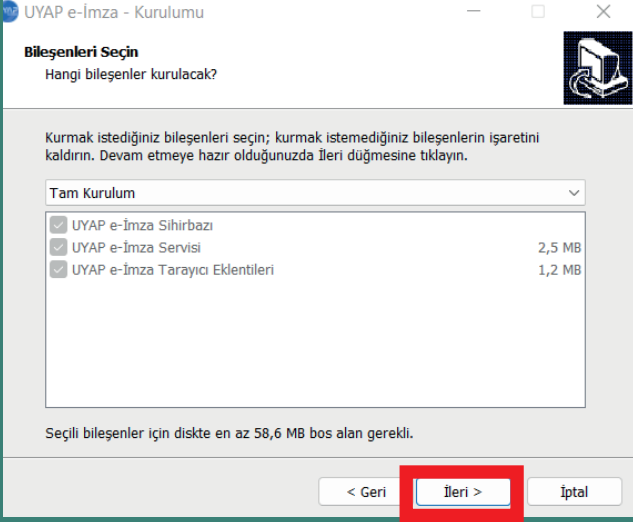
UYAP e-İmza - Kurulumu

Bileşenleri Seçin
Hangi bileşenler kurulacak?

Kurmak istediğiniz bileşenleri seçin; kurmak istemediğiniz bileşenlerin işaretini kaldırın. Devam etmeye hazır olduğunuzda İleri düğmesine tıklayın.

Tam Kurulum

| | |
|---|---|
| UYAP e-İmza Sihirbazı | |
| UYAP e-İmza Servisi | 2,5 MB |
| UYAP e-İmza Tarayıcı Eklentileri | 1,2 MB |

Seçili bileşenler için diskte en az 58,6 MB bos alan gerekli.

< Geri
İleri >
İptal